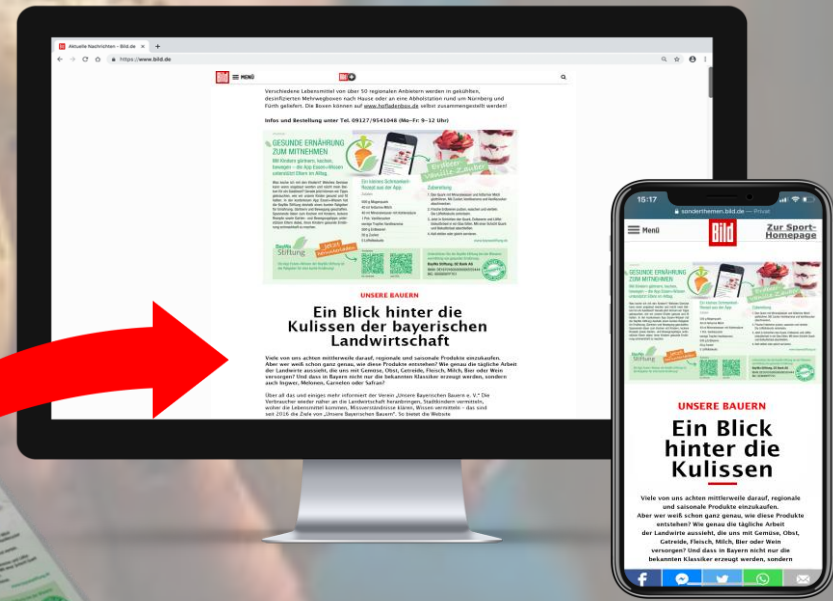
Aktuelle Nachrichten – Bild.de

https://www.bild.de

MENÜ

Verschiedene Lebensmittel von über 50 regionalen Anbietern werden in gekühlten, desinfizierten Mehrwegboxen nach Hause oder an eine Abholstation rund um Nürnberg und Fürth geliefert. Die Boxen können auf www.hofladenbox.de selbst zusammengestellt werden!

Infos und Bestellung unter Tel. 09127/9541048 (Mo–Fr: 9–12 Uhr)

GESUNDE ERNÄHRUNG ZUM MITNEHMEN

Mit Kindern gärtnern, kochen, bewegen – die App Essen-Wissen unterstützt Eltern im Alltag.

Erdbeer Vanille-Zauber

Zubereitung

Stiftung

UNSERE BAUERN

Ein Blick hinter die Kulissen der bayerischen Landwirtschaft

Viele von uns achten mittlerweile darauf, regionale und saisonale Produkte einzukaufen. Aber wer weiß schon ganz genau, wie diese Produkte entstehen? Wie genau die tägliche Arbeit der Landwirte aussieht, die uns mit Gemüse, Obst, Getreide, Fleisch, Milch, Bier oder Wein versorgen? Und dass in Bayern nicht nur die bekannten Klassiker erzeugt werden, sondern auch Ingwer, Melonen, Garnelen oder Safran?

Über all das und einiges mehr informiert der Verein „Unsere Bayerischen Bauern e. V.“ Die Verbraucher wieder näher an die Landwirtschaft heranbringen, Stadtkindern vermitteln, woher die Lebensmittel kommen, Missverständnisse klären, Wissen vermitteln – das sind seit 2016 die Ziele von „Unsere Bayerischen Bauern“. So bietet die Website

15:17

sonderthemen.bild.de — Privat

Menü

Bild

Zur Sport-Homepage

GESUNDE ERNÄHRUNG ZUM MITNEHMEN

UNSERE BAUERN

Ein Blick hinter die Kulissen

Viele von uns achten mittlerweile darauf, regionale und saisonale Produkte einzukaufen. Aber wer weiß schon ganz genau, wie diese Produkte entstehen? Wie genau die tägliche Arbeit der Landwirte aussieht, die uns mit Gemüse, Obst, Getreide, Fleisch, Milch, Bier oder Wein versorgen? Und dass in Bayern nicht nur die bekannten Klassiker erzeugt werden, sondern